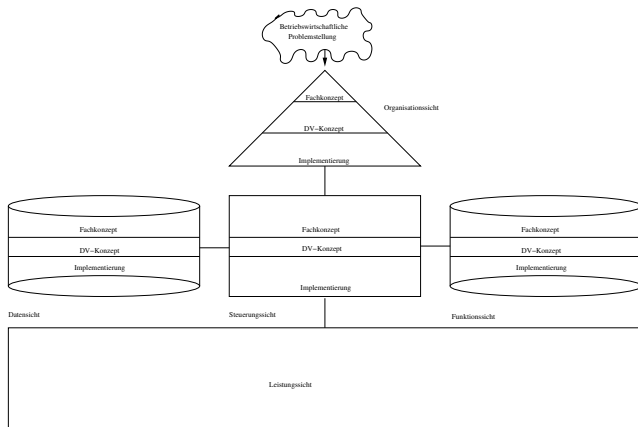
Betriebswirtschaftliche Problemstellung

Fachkonzept
DV–Konzept
Implementierung

Organisationssicht

Fachkonzept
DV–Konzept
Implementierung

Fachkonzept
DV–Konzept
Implementierung

Fachkonzept
DV–Konzept
Implementierung

Datensicht

Steuerungssicht

Funktionssicht

Leistungssicht